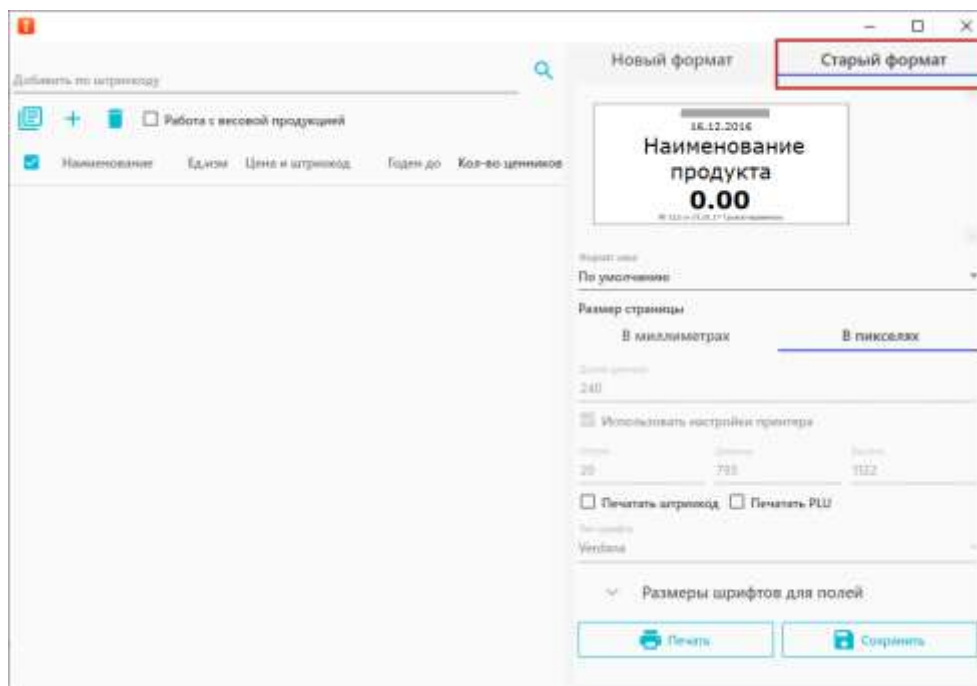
Добавить по штрихкоду

Работа с весовой продукцией

| Наименование | Ед.изм | Цена и штрихкод | Годен до | Кол-во ценников |
|---|---|---|---|---|

Новый формат

Старый формат

16.12.2016
Наименование продукта
0.00
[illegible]

Формат окна
По умолчанию

Размер страницы

В миллиметрах

В пикселях

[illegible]
240

Использовать настройки принтера

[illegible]
20

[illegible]
793

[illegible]
1122

Печатать штрихкод

Печатать PLU

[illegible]
Verdana

Размеры шрифтов для полей

Печать

Сохранить